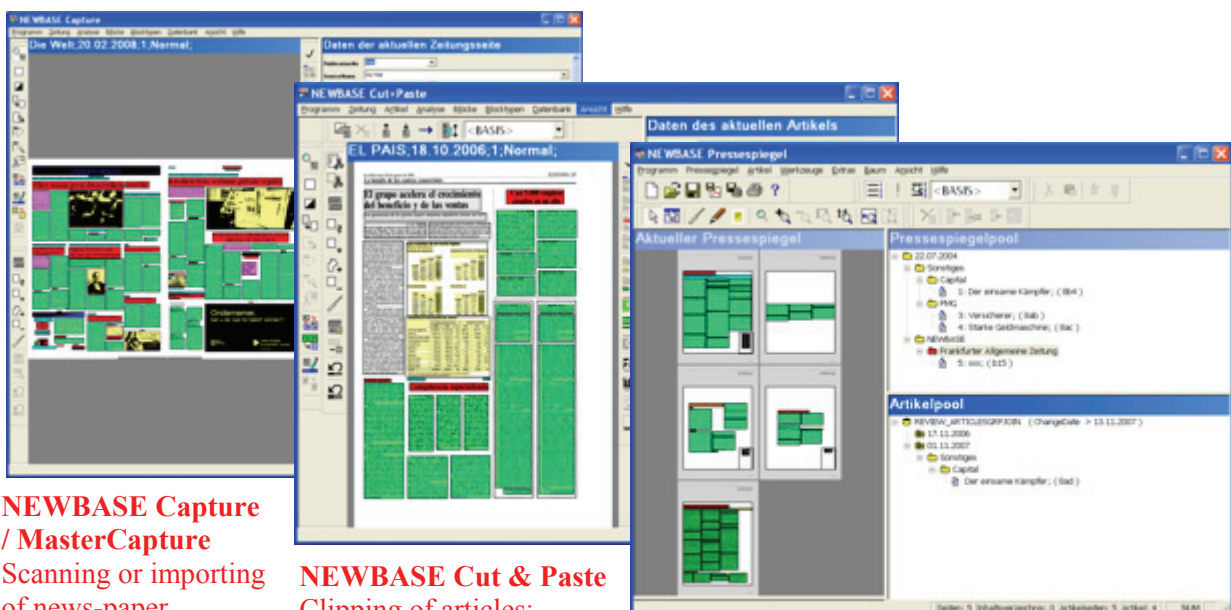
NEWBASE Capture
Programm Zeitung Analyse Blöcke Blocktypen Datenbank Ansicht Hilfe
Die Welt;20.02.2008;1;Normal;
Daten der aktuellen Zeitungsseite

NEWBASE Cut+Paste
Programm Zeitung Artikel Analyse Blöcke Blocktypen Datenbank Ansicht Hilfe
<BASIS>
Daten des aktuellen Artikels
EL PAIS;18.10.2006;1;Normal;
El grupo acelera el crecimiento del beneficio y de las ventas

NEWBASE Pressespiegel
Programm Pressespiegel Artikel Werkzeuge Extras Baum Ansicht Hilfe
<BASIS>
Aktueller Pressespiegel
Pressespiegelpool
22.07.2004
Sonstiges
Capital
1: Der einsame Kämpfer; (8b4)
FMG
3: Versicherer; (8ab)
4: Starke Geldmaschine; (8ac)
NEWBASE
Frankfurter Allgemeine Zeitung
5: sss; (b15)
Artikelpool
REVIEW_ARTICLESREGION (ChangeDate > 13.11.2007)
17.11.2006
01.11.2007
Sonstiges
Capital
Der einsame Kämpfer; (8ad)

NEWBASE Capture / MasterCapture
Scanning or importing of news-paper

NEWBASE Cut & Paste
Clipping of articles;